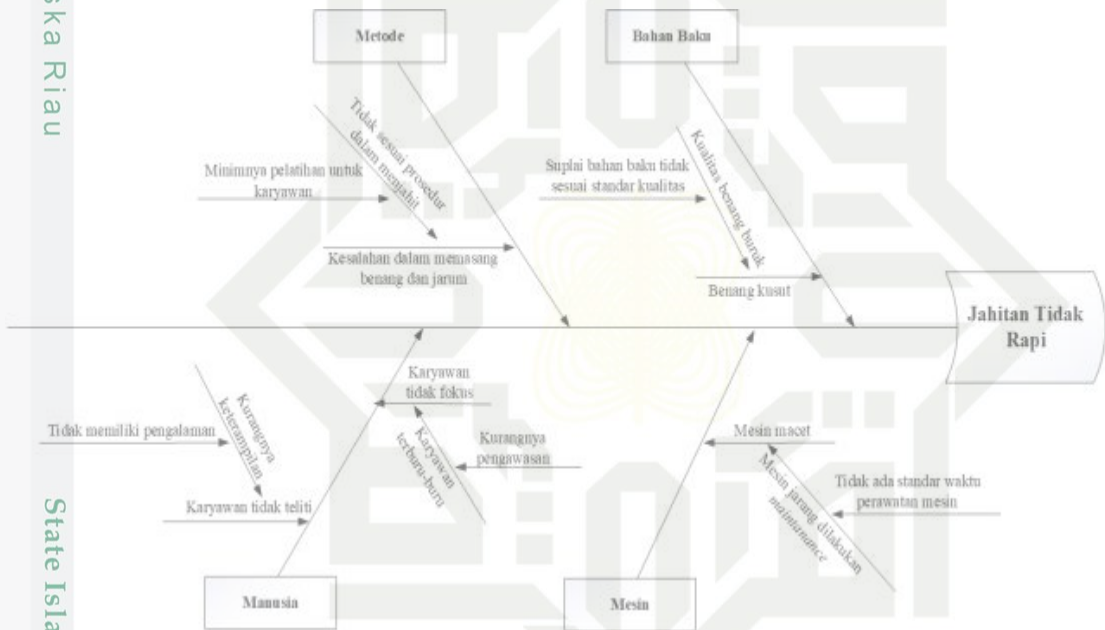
ska Riau

Metode

Bahan Baku

Tidak sesuai prosedur dalam menjahit

Minimnya pelatihan untuk karyawan

Kesalahan dalam memasang benang dan jarum

Suplai bahan baku tidak sesuai standar kualitas

Kualitas benang buruk

Benang kusut

Jahitan Tidak Rapi

Karyawan tidak fokus

Kurangnya keterampilan

Tidak memiliki pengalaman

Karyawan terburu-buru

Kurangnya pengawasan

Karyawan tidak teliti

Mesin macet

Mesin jarang dilakukan maintenance

Tidak ada standar waktu perawatan mesin

State Isla

Manusia

Mesin